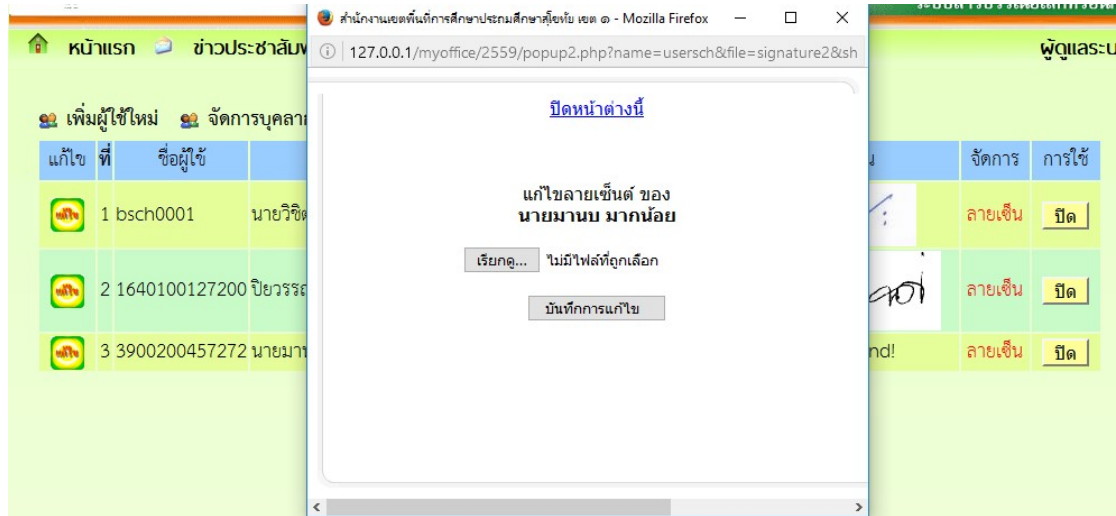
หน้าแรก ข่าวประชาสัมพ

ผู้ดูแลระบ

เพิ่มผู้ใช้ใหม่ จัดการบุคลาก

| แก้ไข | ที่ | ชื่อผู้ใช้ | | | จัดการ | การใช้ |
|---|---|---|---|---|---|---|
| แก้ไข | 1 | bsch0001 | นายวิชิ | | ลายเซ็น | ปิด |
| แก้ไข | 2 | 1640100127200 | ปิยวรร | | ลายเซ็น | ปิด |
| แก้ไข | 3 | 3900200457272 | นายมาน | nd! | ลายเซ็น | ปิด |

สำนักงานเขตพื้นที่การศึกษาประถมศึกษาสุโขทัย เขต ๑ - Mozilla Firefox

127.0.0.1/myoffice/2559/popup2.php?name=usersch&file=signature2&sh

ปิดหน้าต่างนี้

แก้ไขลายเซ็นต์ ของ
นายมานบ มากน้อย

เรียกดู... ไม่มีไฟล์ที่ถูกเลือก

บันทึกการแก้ไข